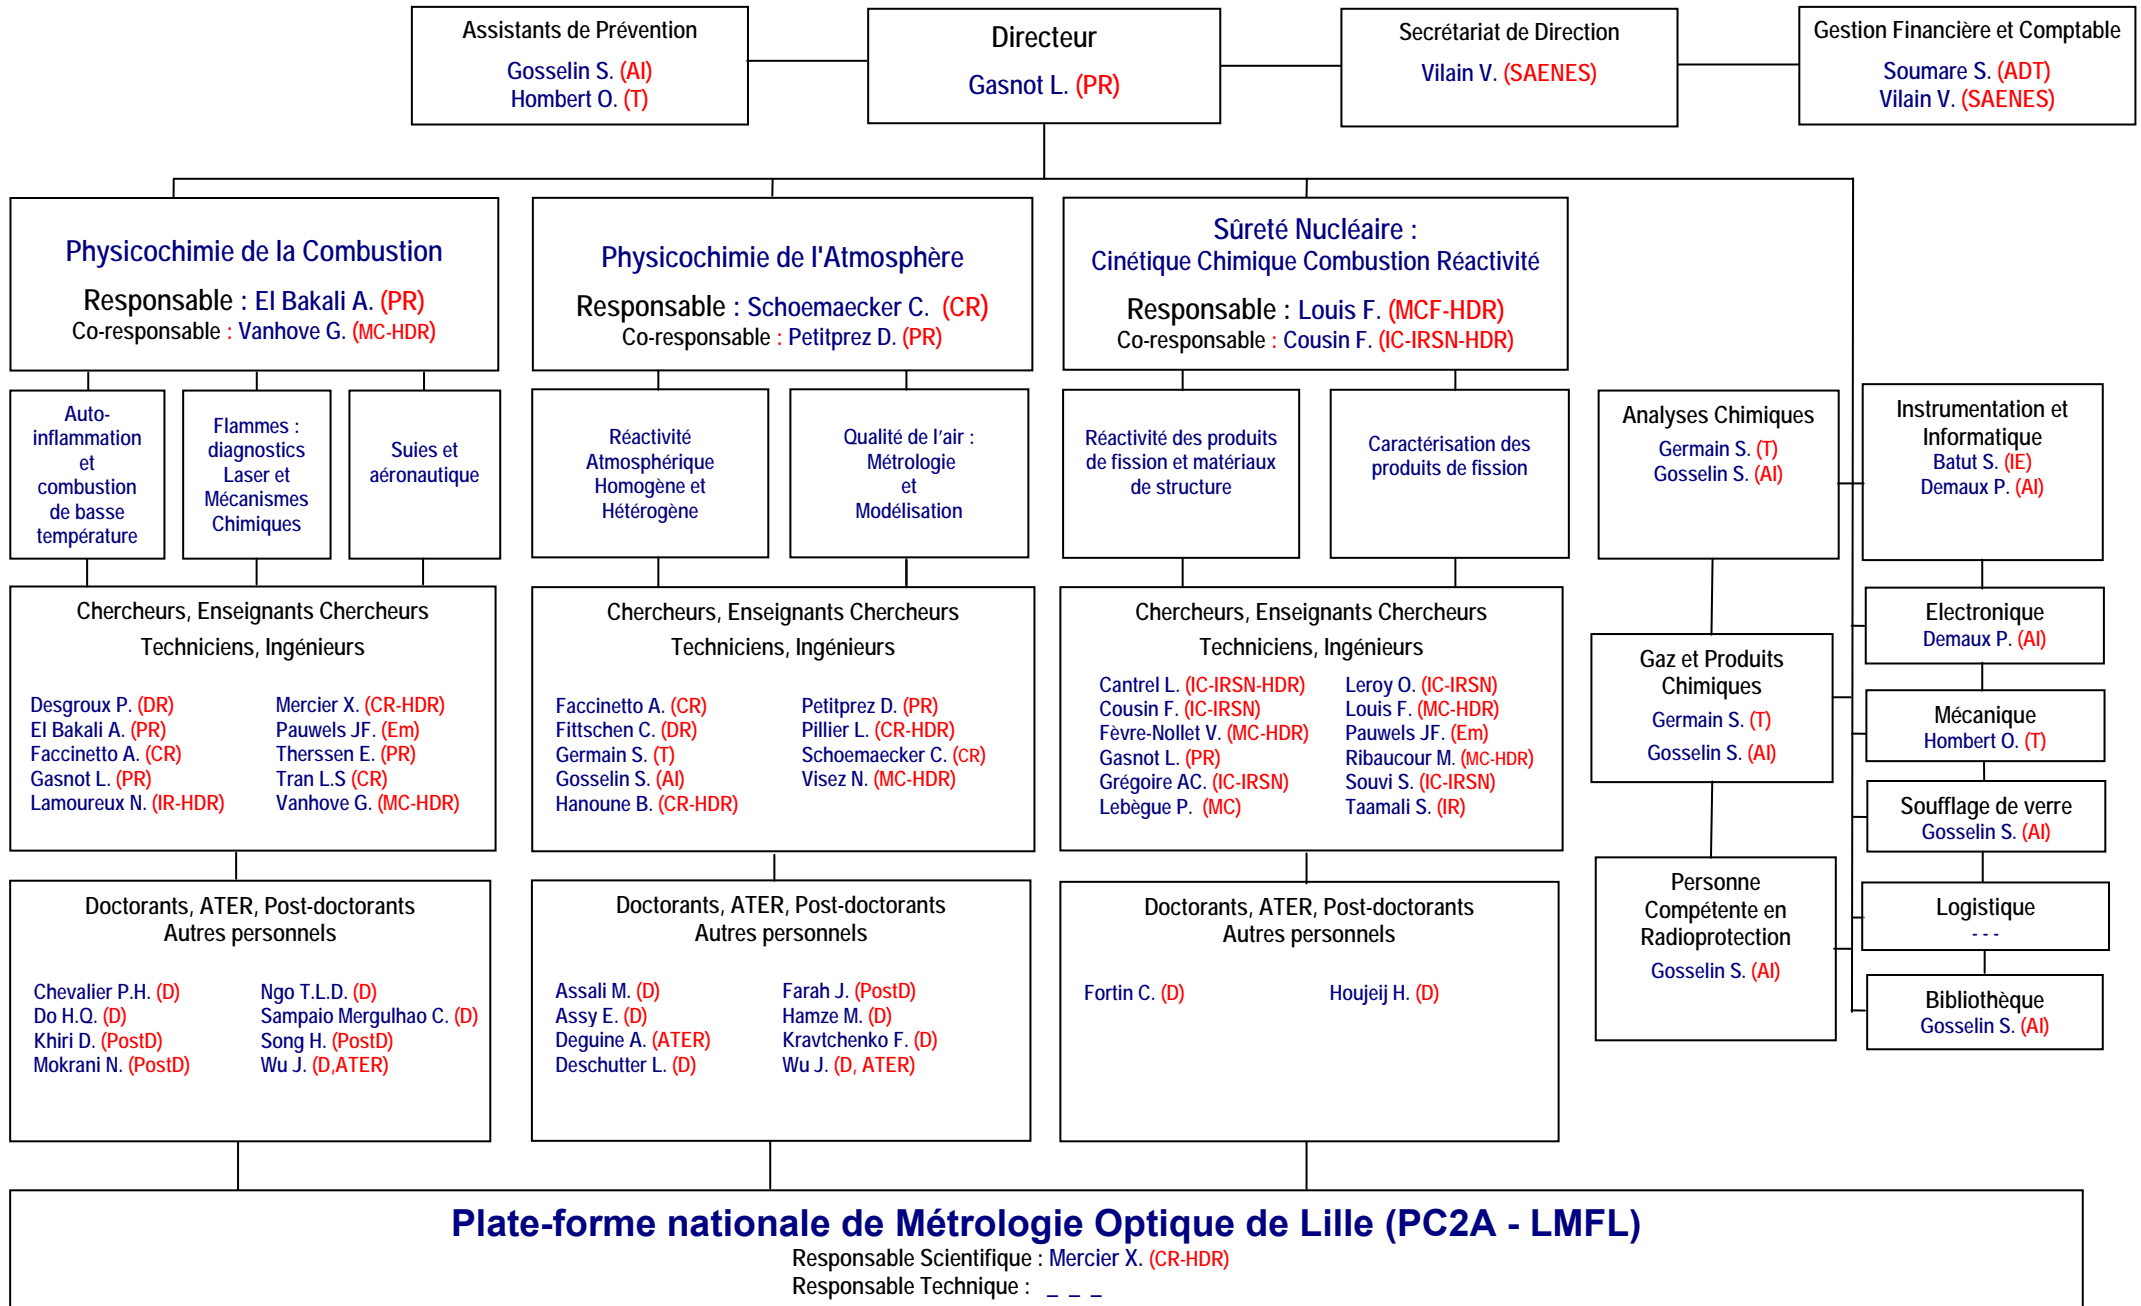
Assistants de Prévention
Gosselin S. (AI)
Hombert O. (T)

Directeur
Gasnot L. (PR)

Secrétariat de Direction
Vilain V. (SAENES)

Gestion Financière et Comptable
Soumare S. (ADT)
Vilain V. (SAENES)

Physicochimie de la Combustion
Responsable : El Bakali A. (PR)
Co-responsable : Vanhove G. (MC-HDR)

Physicochimie de l'Atmosphère
Responsable : Schoemaecker C. (CR)
Co-responsable : Petitprez D. (PR)

Sûreté Nucléaire :
Cinétique Chimique Combustion Réactivité
Responsable : Louis F. (MCF-HDR)
Co-responsable : Cousin F. (IC-IRSN-HDR)

Auto-inflammation et combustion de basse température

Flammes : diagnostics Laser et Mécanismes Chimiques

Suies et aéronautique

Réactivité Atmosphérique Homogène et Hétérogène

Qualité de l'air : Métrologie et Modélisation

Réactivité des produits de fission et matériaux de structure

Caractérisation des produits de fission

Analyses Chimiques
Germain S. (T)
Gosselin S. (AI)

Instrumentation et Informatique
Batut S. (IE)
Demaux P. (AI)

Chercheurs, Enseignants Chercheurs
Techniciens, Ingénieurs

Desgroux P. (DR)
El Bakali A. (PR)
Faccinetto A. (CR)
Gasnot L. (PR)
Lamoureux N. (IR-HDR)

Mercier X. (CR-HDR)
Pauwels JF. (Em)
Therssen E. (PR)
Tran L.S (CR)
Vanhove G. (MC-HDR)

Chercheurs, Enseignants Chercheurs
Techniciens, Ingénieurs

Faccinetto A. (CR)
Fittschen C. (DR)
Germain S. (T)
Gosselin S. (AI)
Hanoune B. (CR-HDR)

Petitprez D. (PR)
Pillier L. (CR-HDR)
Schoemaecker C. (CR)
Visez N. (MC-HDR)

Chercheurs, Enseignants Chercheurs
Techniciens, Ingénieurs

Cantrel L. (IC-IRSN-HDR)
Cousin F. (IC-IRSN)
Fèvre-Nollet V. (MC-HDR)
Gasnot L. (PR)
Grégoire AC. (IC-IRSN)
Lebègue P. (MC)

Leroy O. (IC-IRSN)
Louis F. (MC-HDR)
Pauwels JF. (Em)
Ribaucour M. (MC-HDR)
Souvi S. (IC-IRSN)
Taamali S. (IR)

Gaz et Produits Chimiques
Germain S. (T)
Gosselin S. (AI)

Electronique
Demaux P. (AI)

Mécanique
Hombert O. (T)

Soufflage de verre
Gosselin S. (AI)

Personne Compétente en Radioprotection
Gosselin S. (AI)

Logistique
- - -

Bibliothèque
Gosselin S. (AI)

Doctorants, ATER, Post-doctorants
Autres personnels

Chevalier P.H. (D)
Do H.Q. (D)
Khiri D. (PostD)
Mokrani N. (PostD)

Ngo T.L.D. (D)
Sampaio Mergulhao C. (D)
Song H. (PostD)
Wu J. (D,ATER)

Doctorants, ATER, Post-doctorants
Autres personnels

Assali M. (D)
Assy E. (D)
Deguine A. (ATER)
Deschutter L. (D)

Farah J. (PostD)
Hamze M. (D)
Kravtchenko F. (D)
Wu J. (D, ATER)

Doctorants, ATER, Post-doctorants
Autres personnels

Fortin C. (D)
Houjeij H. (D)

Plate-forme nationale de Métrologie Optique de Lille (PC2A - LMFL)
Responsable Scientifique : Mercier X. (CR-HDR)
Responsable Technique : _ _ _